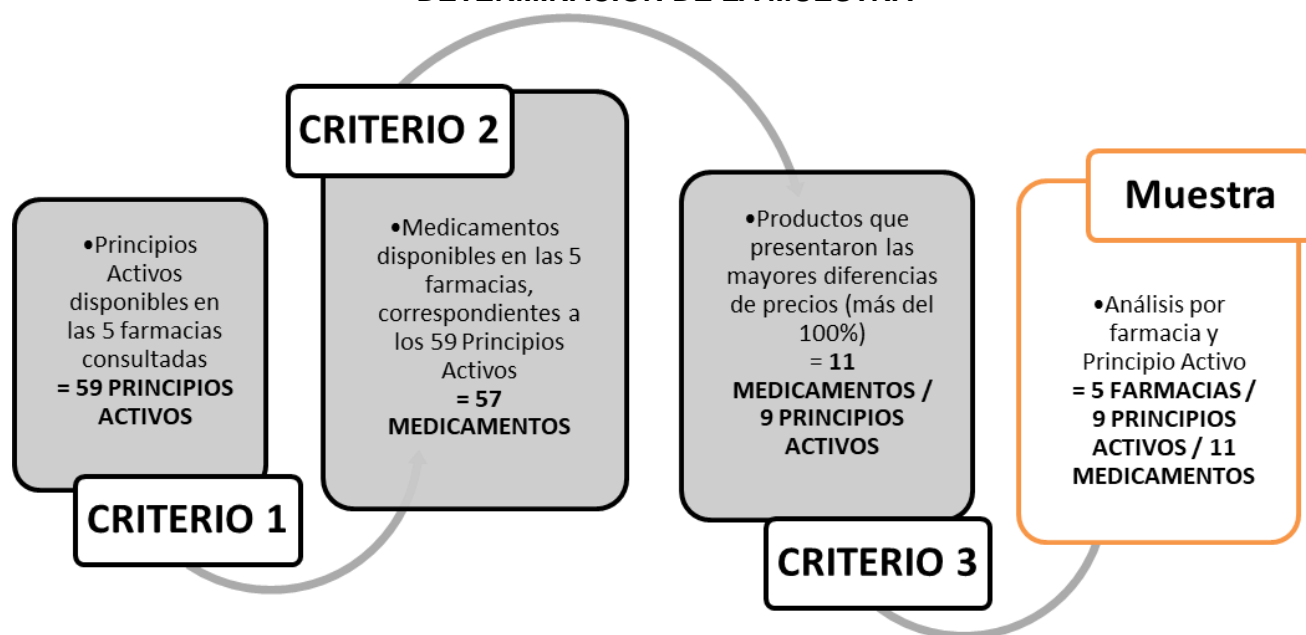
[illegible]

•Principios Activos disponibles en las 5 farmacias consultadas **= 59 PRINCIPIOS ACTIVOS**

CRITERIO 1

CRITERIO 2

•Medicamentos disponibles en las 5 farmacias, correspondientes a los 59 Principios Activos **= 57 MEDICAMENTOS**

•Productos que presentaron las mayores diferencias de precios (más del 100%) = **11 MEDICAMENTOS / 9 PRINCIPIOS ACTIVOS**

CRITERIO 3

Muestra

•Análisis por farmacia y Principio Activo **= 5 FARMACIAS / 9 PRINCIPIOS ACTIVOS / 11 MEDICAMENTOS**